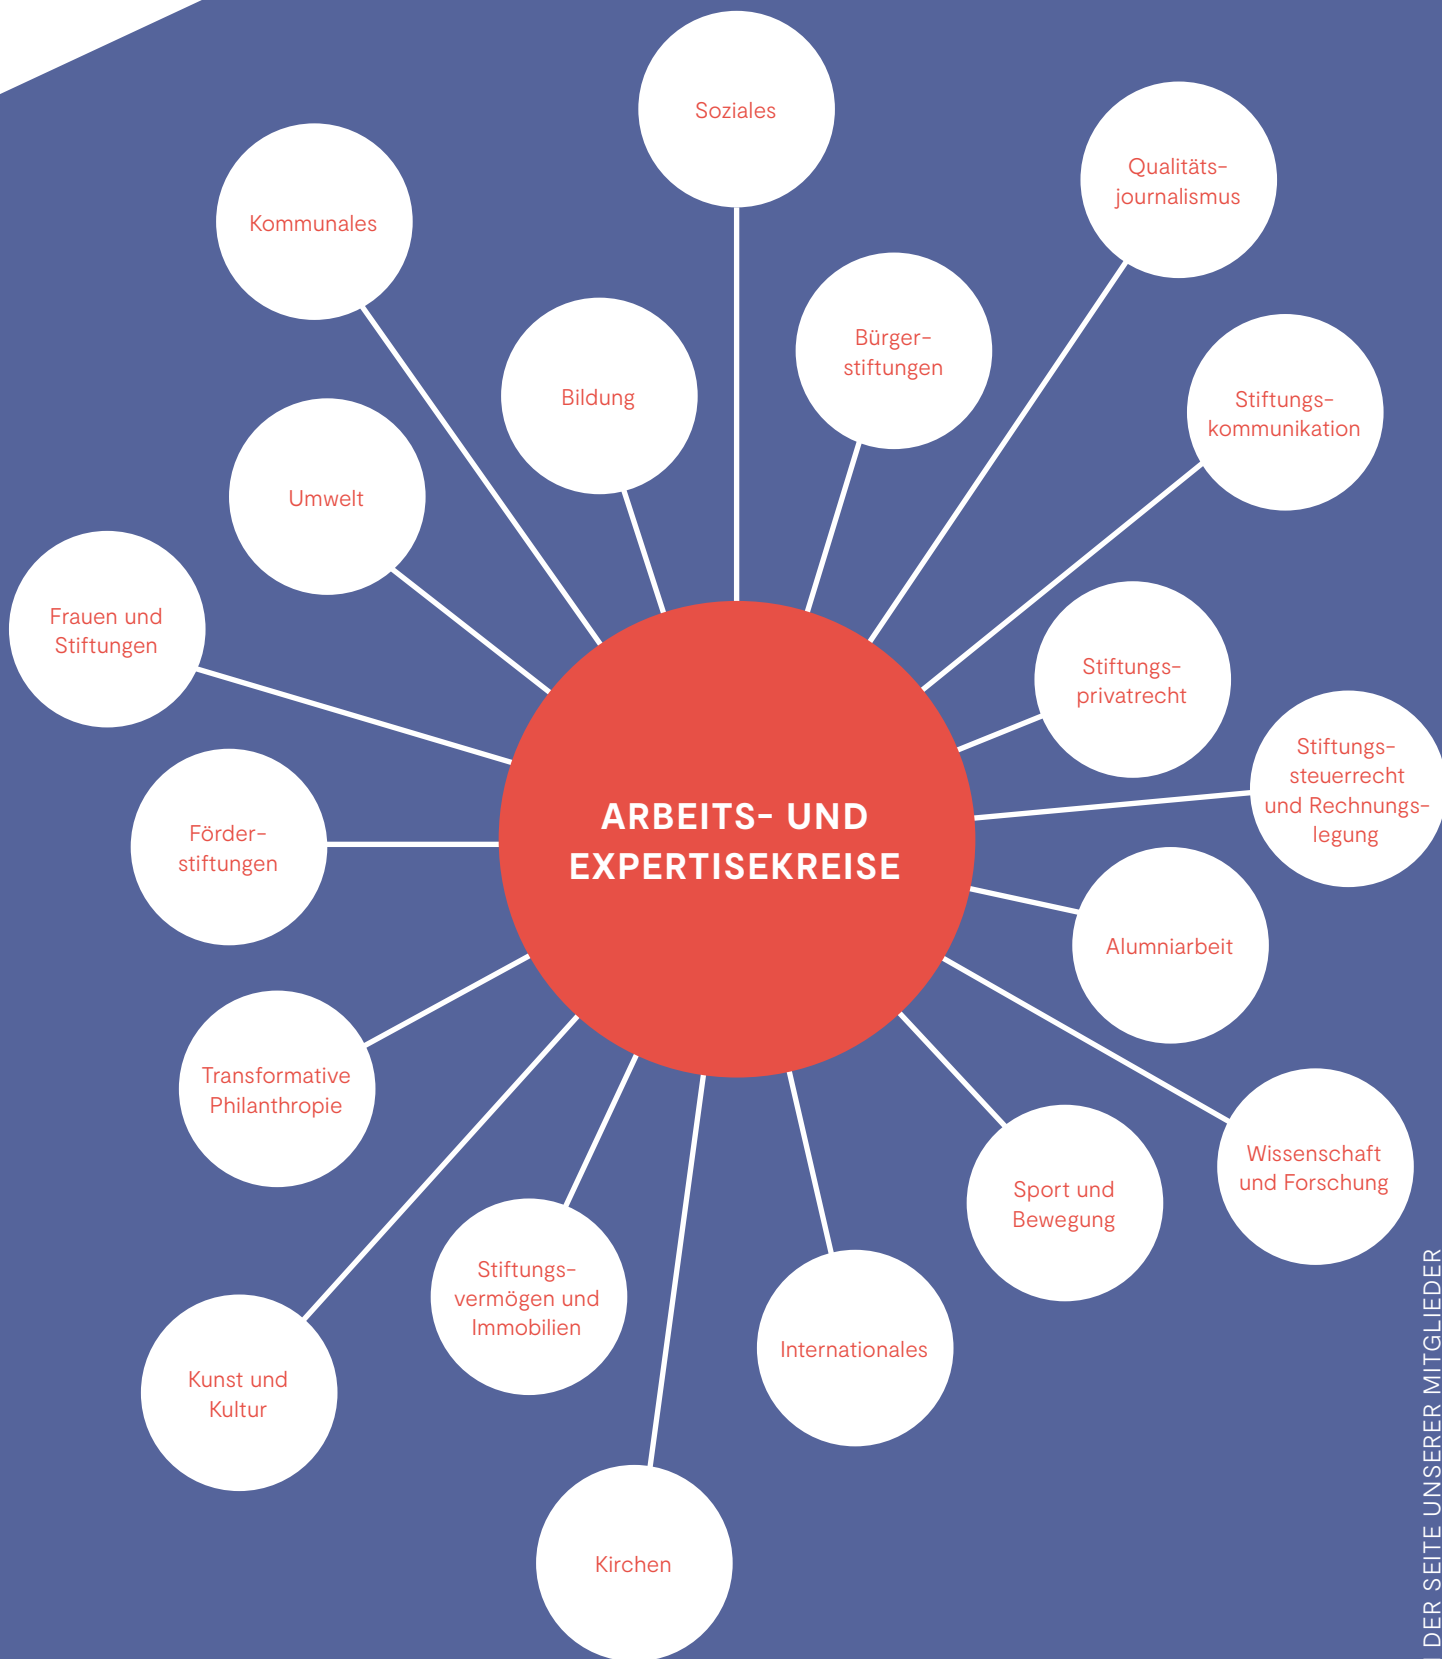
ARBEITS- UND EXPERTISEKREISE

Soziales

Kommunales

Qualitätsjournalismus

Bildung

Bürgerstiftungen

Stiftungskommunikation

Umwelt

Frauen und Stiftungen

Stiftungsprivatrecht

Stiftungssteuerrecht und Rechnungslegung

Förderstiftungen

Alumniarbeit

Transformative Philanthropie

Wissenschaft und Forschung

Sport und Bewegung

Stiftungsvermögen und Immobilien

Internationales

Kunst und Kultur

Kirchen

DER SEITE UNSERER MITGLIEDER